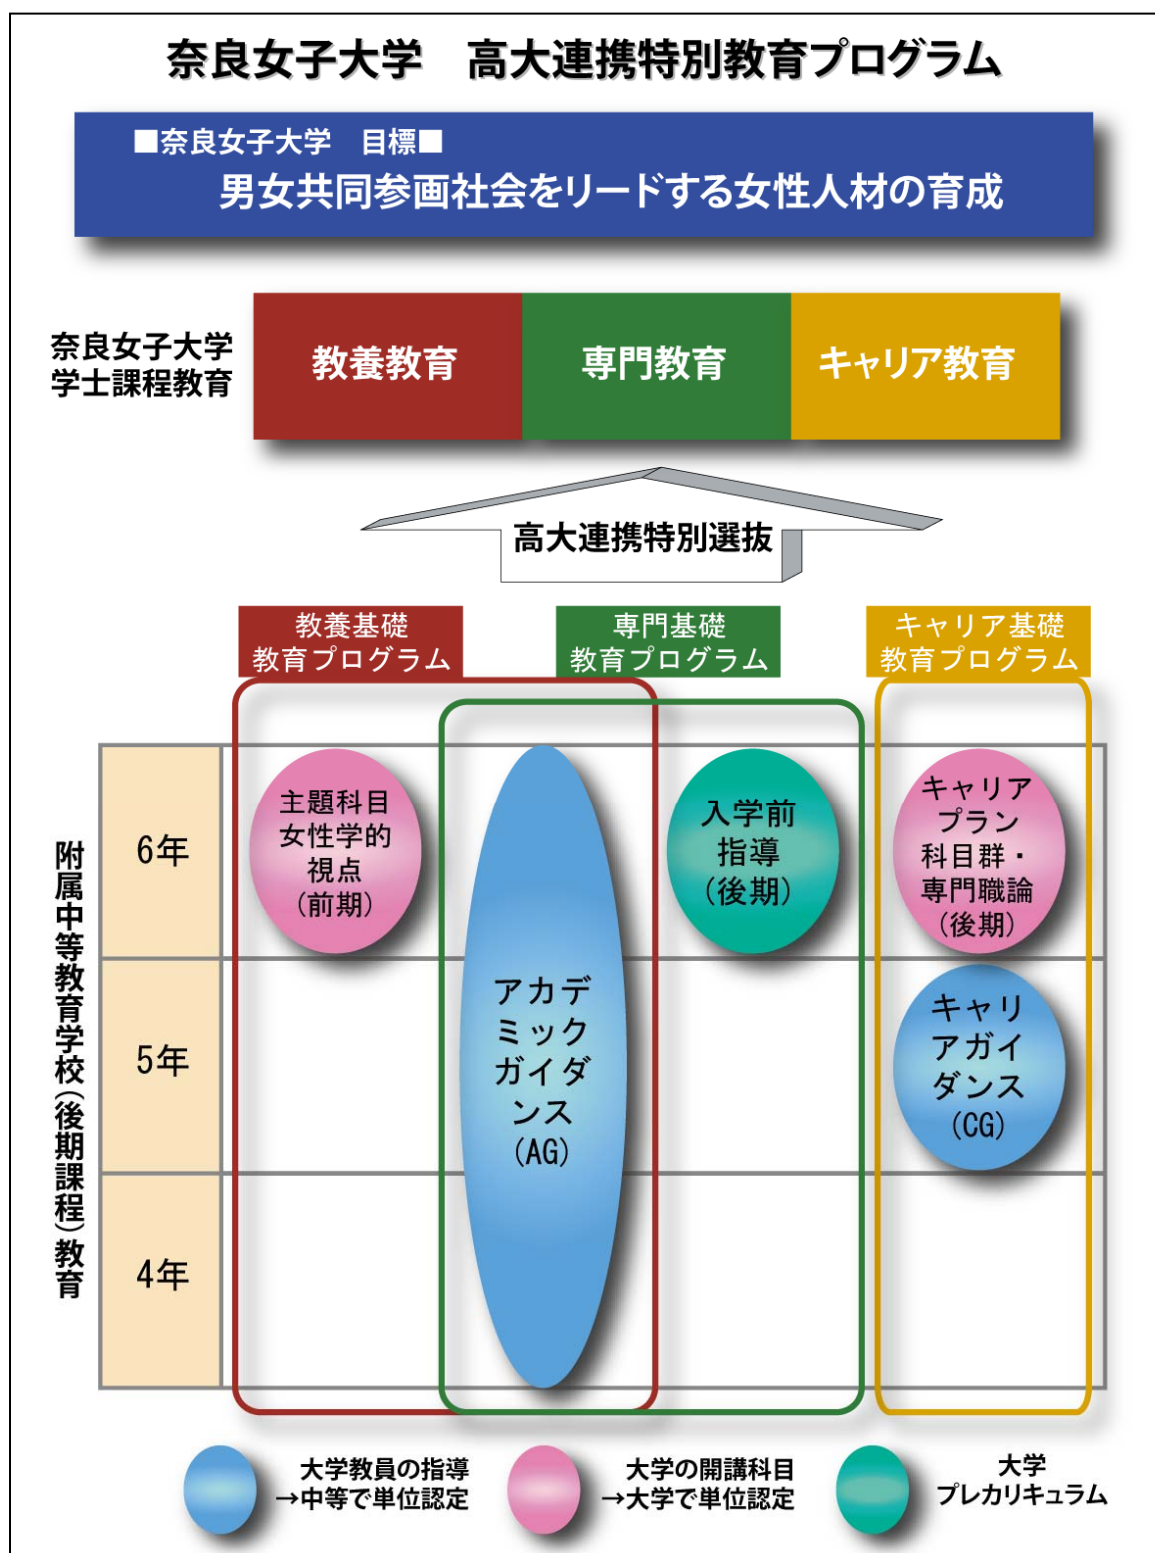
奈良女子大学　高大連携特別教育プログラム

■奈良女子大学　目標■
男女共同参画社会をリードする女性人材の育成

奈良女子大学
学士課程教育

| 教養教育 | 専門教育 | キャリア教育 |
|---|---|---|

高大連携特別選抜

教養基礎
教育プログラム

専門基礎
教育プログラム

キャリア基礎
教育プログラム

附属中等教育学校（後期課程）教育

6年

主題科目
女性学的
視点
（前期）

入学前
指導
（後期）

キャリア
プラン
科目群・
専門職論
（後期）

5年

アカデミックガイダンス
（AG）

キャリアガイダンス
（CG）

4年

大学教員の指導
→中等で単位認定

大学の開講科目
→大学で単位認定

大学
プレカリキュラム